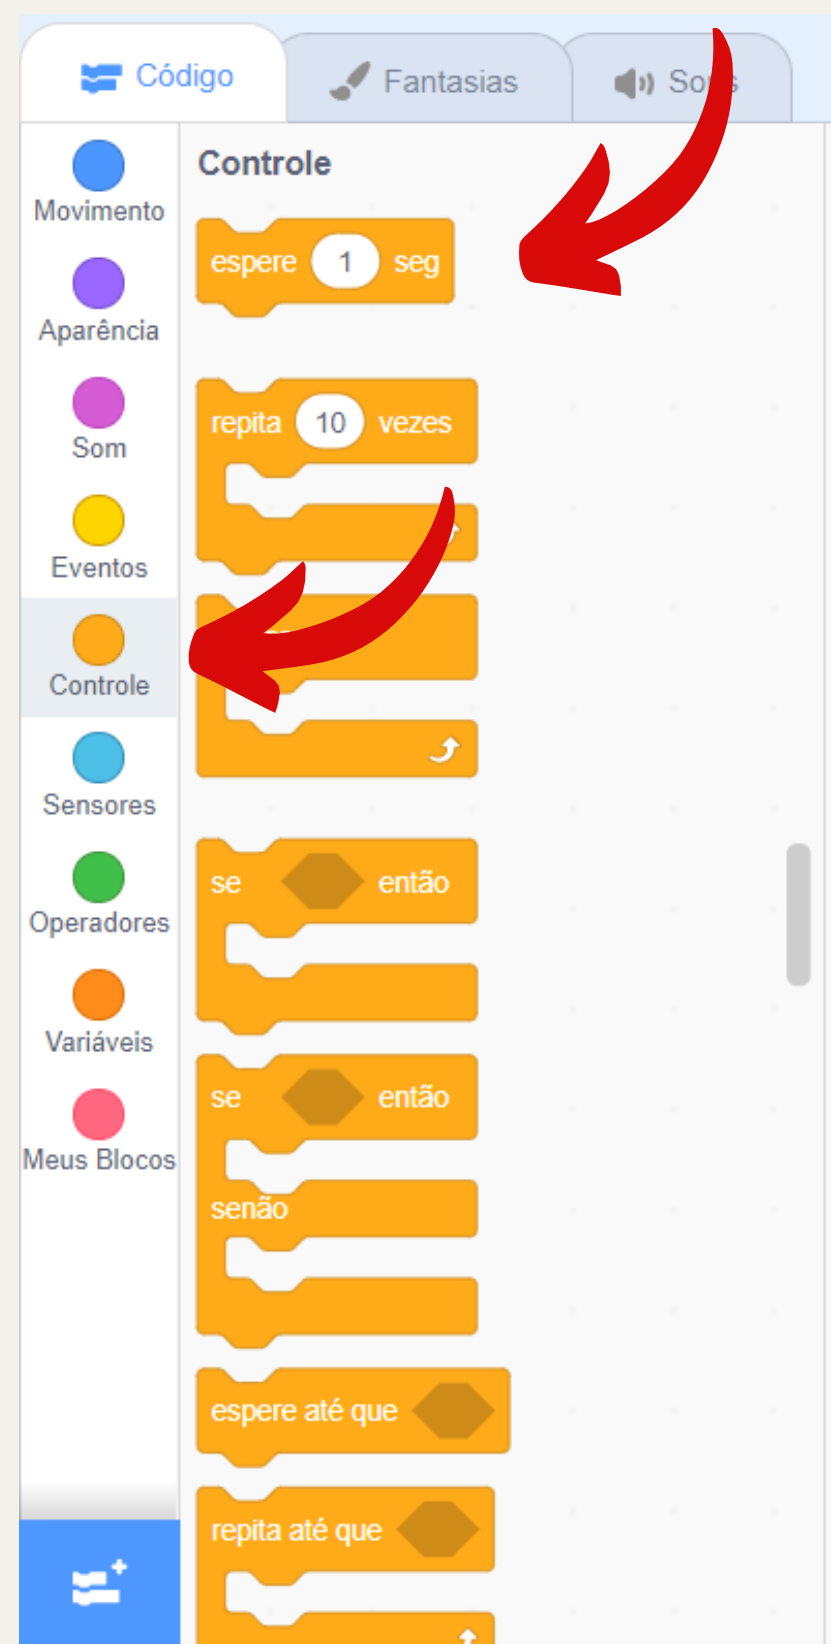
Código
Fantasias
So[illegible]s

Movimento
Aparência
Som
Eventos
Controle
Sensores
Operadores
Variáveis
Meus Blocos

Controle

espere 1 seg

repita 10 vezes

se então

se então
senão

espere até que

repita até que